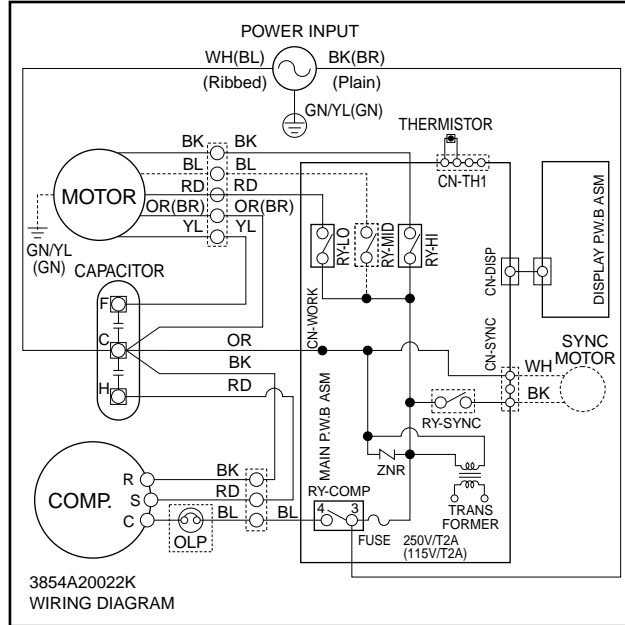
POWER INPUT
WH(BL)
BK(BR)
(Ribbed)
(Plain)
GN/YL(GN)
THERMISTOR
CN-TH1
BK BK
BL BL
RD RD
OR(BR) OR(BR)
YL YL
MOTOR
GN/YL (GN)
CAPACITOR
F
C
H
RY-LO
RY-MID
RY-HI
DISPLAY P.W.B ASM
CN-DISP
CN-WORK
CN-SYNC
SYNC MOTOR
OR
BK
RD
WH
BK
MAIN P.W.B ASM
RY-SYNC
ZNR
COMP.
R
S
C
BK
RD
BL
BL
OLP
RY-COMP
4 3
FUSE
250V/T2A
(115V/T2A)
TRANS FORMER
3854A20022K
WIRING DIAGRAM